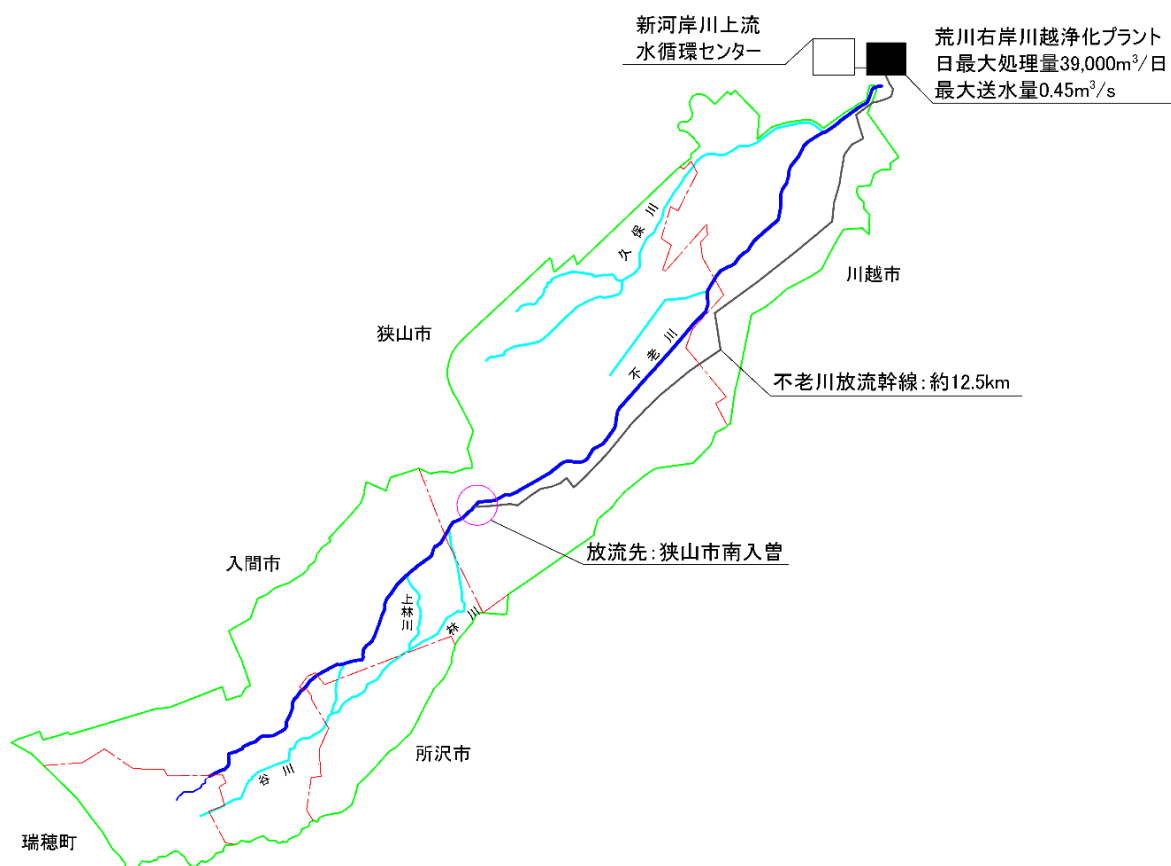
新河岸川上流
水循環センター

荒川右岸川越浄化プラント
日最大処理量39,000m$^3$/日
最大送水量0.45m$^3$/s

久保川

川越市

狭山市

不老川

不老川放流幹線:約12.5km

放流先:狭山市南入曽

入間市

上林川

林川

所沢市

谷川

瑞穂町